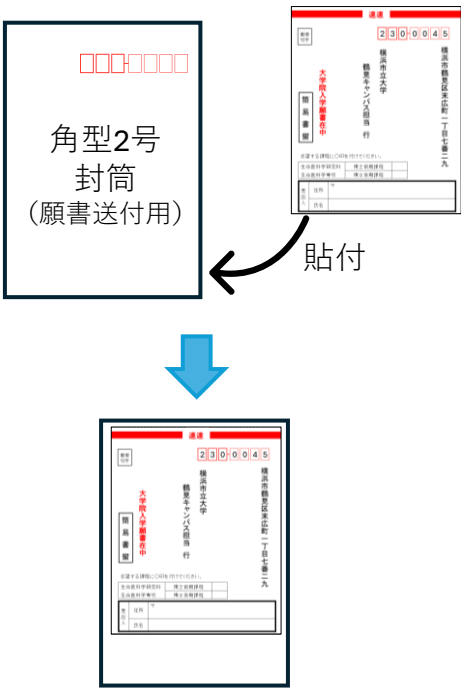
角型2号
封筒
（願書送付用）

速達

230-0045

横浜市鶴見区末広町一丁目七番二九

横浜市立大学
鶴見キャンパス担当　行

大学院入学願書在中

簡易書留

貼付

速達

230-0045

横浜市鶴見区末広町一丁目七番二九

横浜市立大学
鶴見キャンパス担当　行

大学院入学願書在中

簡易書留